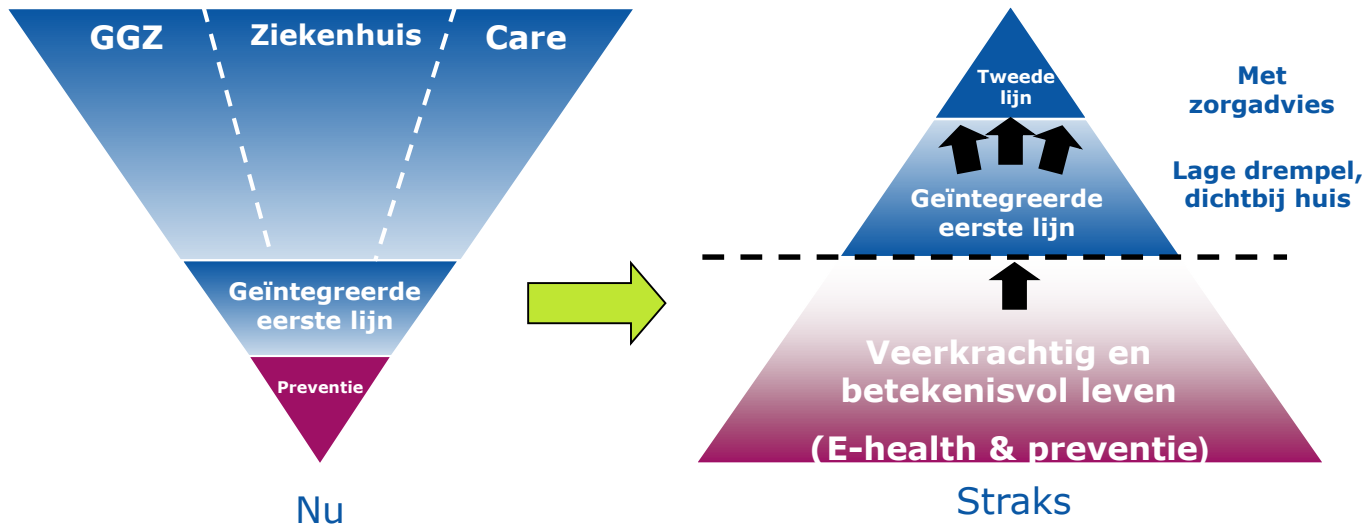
GGZ

Ziekenhuis

Care

Geïntegreerde eerste lijn

Preventie

Nu

Tweede lijn

Met zorgadvies

Geïntegreerde eerste lijn

Lage drempel, dichtbij huis

Veerkrachtig en betekenisvol leven

(E-health & preventie)

Straks